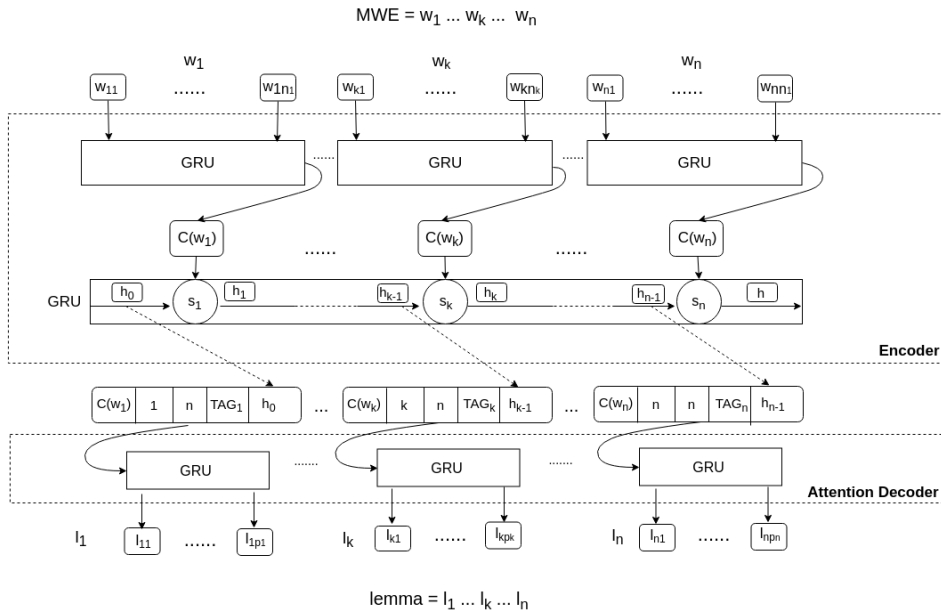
MWE = $w_1$ ... $w_k$ ... $w_n$

$w_1$ $w_k$ $w_n$

$w_{11}$ ...... $w_{1n_1}$ $w_{k1}$ ...... $w_{kn_k}$ $w_{n1}$ ...... $w_{nn_1}$

GRU ...... GRU ...... GRU

$C(w_1)$ ...... $C(w_k)$ ...... $C(w_n)$

GRU $h_0$ $s_1$ $h_1$ $h_{k-1}$ $s_k$ $h_k$ $h_{n-1}$ $s_n$ h

Encoder

| $C(w_1)$ | 1 | n | $TAG_1$ | $h_0$ |
|---|---|---|---|---|

...

| $C(w_k)$ | k | n | $TAG_k$ | $h_{k-1}$ |
|---|---|---|---|---|

...

| $C(w_n)$ | n | n | $TAG_n$ | $h_{n-1}$ |
|---|---|---|---|---|

GRU ...... GRU ...... GRU

Attention Decoder

$l_1$ $l_{11}$ ...... $l_{1p1}$ $l_k$ $l_{k1}$ ...... $l_{kpk}$ $l_n$ $l_{n1}$ ...... $l_{npn}$

lemma = $l_1$ ... $l_k$ ... $l_n$